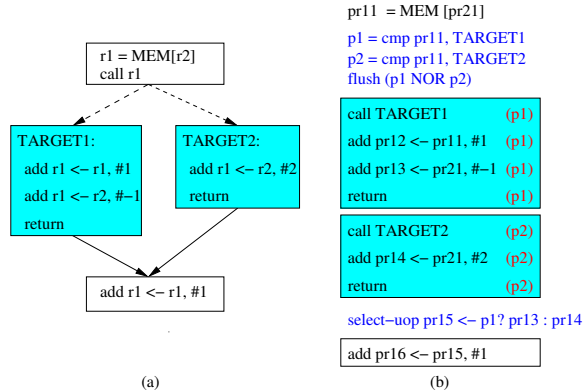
r1 = MEM[r2]
call r1

TARGET1:
add r1 <− r1, #1
add r1 <− r2, #−1
return

TARGET2:
add r1 <− r2, #2
return

add r1 <− r1, #1

(a)

pr11 = MEM [pr21]

p1 = cmp pr11, TARGET1
p2 = cmp pr11, TARGET2
flush (p1 NOR p2)

| | |
|---|---|
| call TARGET1 | (p1) |
| add pr12 <− pr11, #1 | (p1) |
| add pr13 <− pr21, #−1 | (p1) |
| return | (p1) |

| | |
|---|---|
| call TARGET2 | (p2) |
| add pr14 <− pr21, #2 | (p2) |
| return | (p2) |

select−uop pr15 <− p1? pr13 : pr14

add pr16 <− pr15, #1

(b)